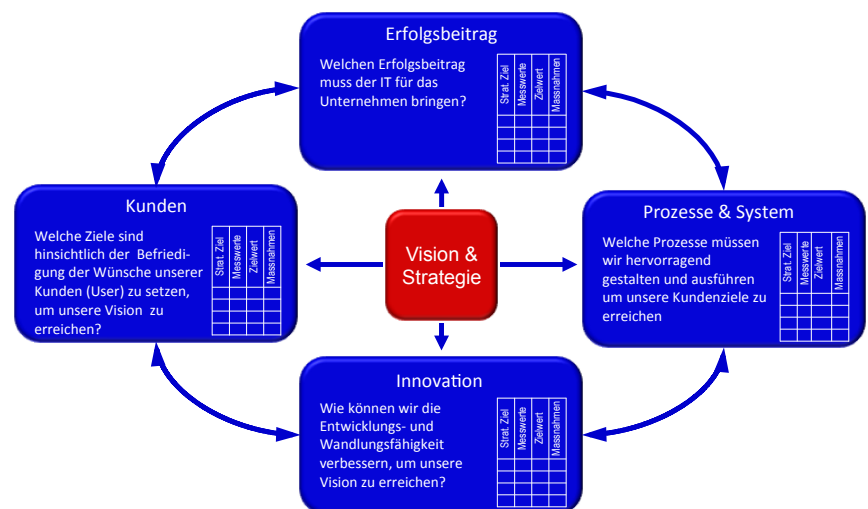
Erfolgsbeitrag

Welchen Erfolgsbeitrag muss der IT für das Unternehmen bringen?

| Strat. Ziel | Messwerte | Zielwert | Massnahmen |
|---|---|---|---|
| | | | |
| | | | |
| | | | |

Kunden

Welche Ziele sind hinsichtlich der Befriedigung der Wünsche unserer Kunden (User) zu setzen, um unsere Vision zu erreichen?

| Strat. Ziel | Messwerte | Zielwert | Massnahmen |
|---|---|---|---|
| | | | |
| | | | |
| | | | |

Vision & Strategie

Prozesse & System

Welche Prozesse müssen wir hervorragend gestalten und ausführen um unsere Kundenziele zu erreichen

| Strat. Ziel | Messwerte | Zielwert | Massnahmen |
|---|---|---|---|
| | | | |
| | | | |
| | | | |

Innovation

Wie können wir die Entwicklungs- und Wandlungsfähigkeit verbessern, um unsere Vision zu erreichen?

| Strat. Ziel | Messwerte | Zielwert | Massnahmen |
|---|---|---|---|
| | | | |
| | | | |
| | | | |